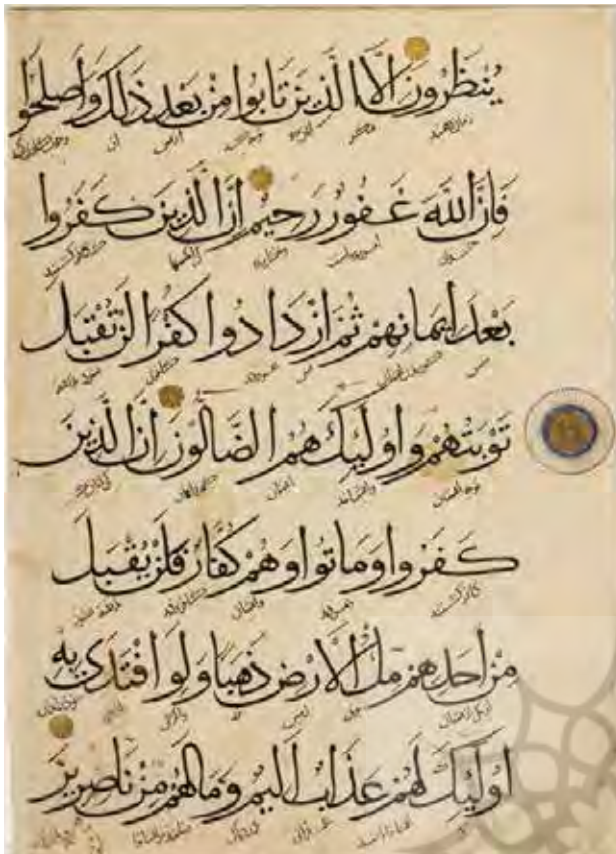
ينظرون الا الذين تابوا من بعد ذلك واصلحوا

فان الله غفور رحيم ان الذين كفروا

بعد ايمانهم ثم ازدادوا كفرا لن تقبل

توبتهم واولئك هم الضالون ان الذين

كفروا وماتوا وهم كفار فلن يقبل

من احدهم ملء الارض ذهبا ولو افتدى به

اولئك لهم عذاب اليم وما لهم من ناصرين